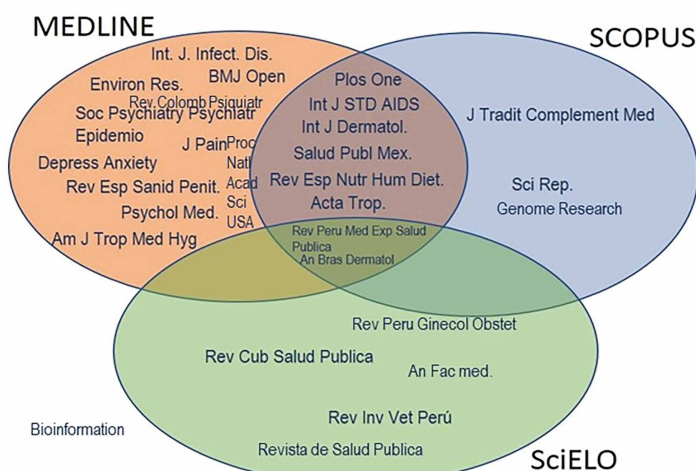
MEDLINE

SCOPUS

Int. J. Infect. Dis.
Environ Res.
BMJ Open
Rev Colomb Psiquiatr
Soc Psychiatry Psychiatr
Epidemio
J Pain
Proc Natl Acad Sci USA
Depress Anxiety
Rev Esp Sanid Penit.
Psychol Med.
Am J Trop Med Hyg

Plos One
Int J STD AIDS
Int J Dermatol.
Salud Publ Mex.
Rev Esp Nutr Hum Diet.
Acta Trop.

J Tradit Complement Med
Sci Rep.
Genome Research

Rev Peru Med Exp Salud Publica
An Bras Dermatol

Rev Peru Ginecol Obstet
Rev Cub Salud Publica
An Fac med.
Rev Inv Vet Perú
Revista de Salud Publica

Bioinformation

SciELO